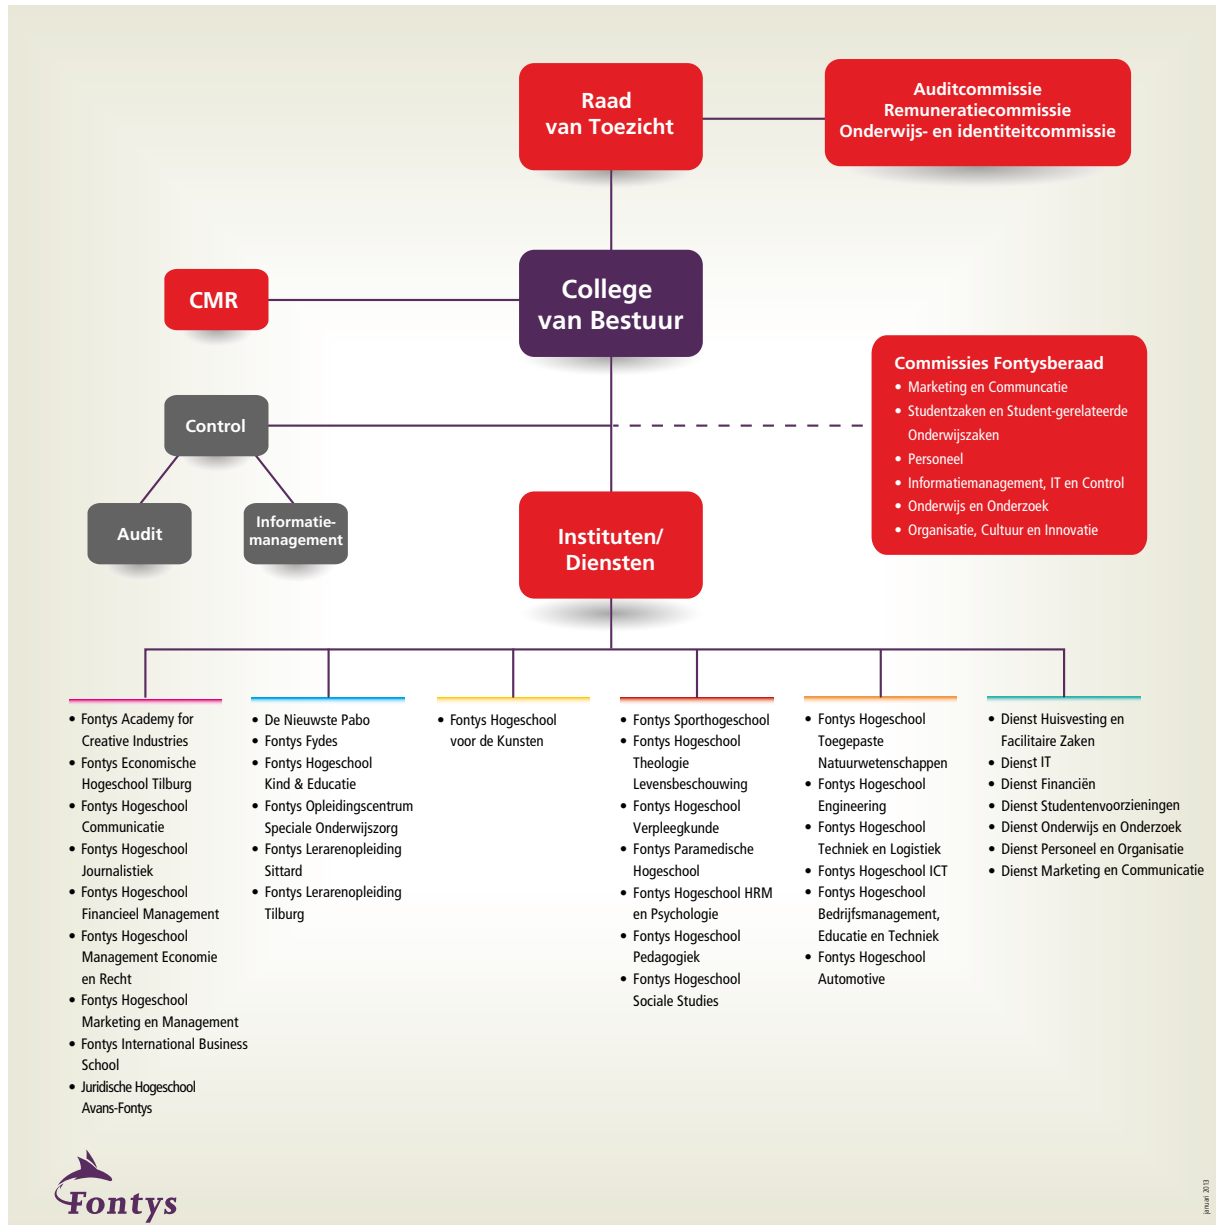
Raad van Toezicht

Auditcommissie
Remuneratiecommissie
Onderwijs- en identiteitcommissie

CMR

College van Bestuur

Commissies Fontysberaad
• Marketing en Communcatie
• Studentzaken en Student-gerelateerde Onderwijszaken
• Personeel
• Informatiemanagement, IT en Control
• Onderwijs en Onderzoek
• Organisatie, Cultuur en Innovatie

Control

Audit

Informatiemanagement

Instituten/ Diensten

• Fontys Academy for Creative Industries
• Fontys Economische Hogeschool Tilburg
• Fontys Hogeschool Communicatie
• Fontys Hogeschool Journalistiek
• Fontys Hogeschool Financieel Management
• Fontys Hogeschool Management Economie en Recht
• Fontys Hogeschool Marketing en Management
• Fontys International Business School
• Juridische Hogeschool Avans-Fontys

• De Nieuwste Pabo
• Fontys Fydes
• Fontys Hogeschool Kind & Educatie
• Fontys Opleidingscentrum Speciale Onderwijszorg
• Fontys Lerarenopleiding Sittard
• Fontys Lerarenopleiding Tilburg

• Fontys Hogeschool voor de Kunsten

• Fontys Sporthogeschool
• Fontys Hogeschool Theologie Levensbeschouwing
• Fontys Hogeschool Verpleegkunde
• Fontys Paramedische Hogeschool
• Fontys Hogeschool HRM en Psychologie
• Fontys Hogeschool Pedagogiek
• Fontys Hogeschool Sociale Studies

• Fontys Hogeschool Toegepaste Natuurwetenschappen
• Fontys Hogeschool Engineering
• Fontys Hogeschool Techniek en Logistiek
• Fontys Hogeschool ICT
• Fontys Hogeschool Bedrijfsmanagement, Educatie en Techniek
• Fontys Hogeschool Automotive

• Dienst Huisvesting en Facilitaire Zaken
• Dienst IT
• Dienst Financiën
• Dienst Studentenvoorzieningen
• Dienst Onderwijs en Onderzoek
• Dienst Personeel en Organisatie
• Dienst Marketing en Communicatie

Fontys

januari 2013